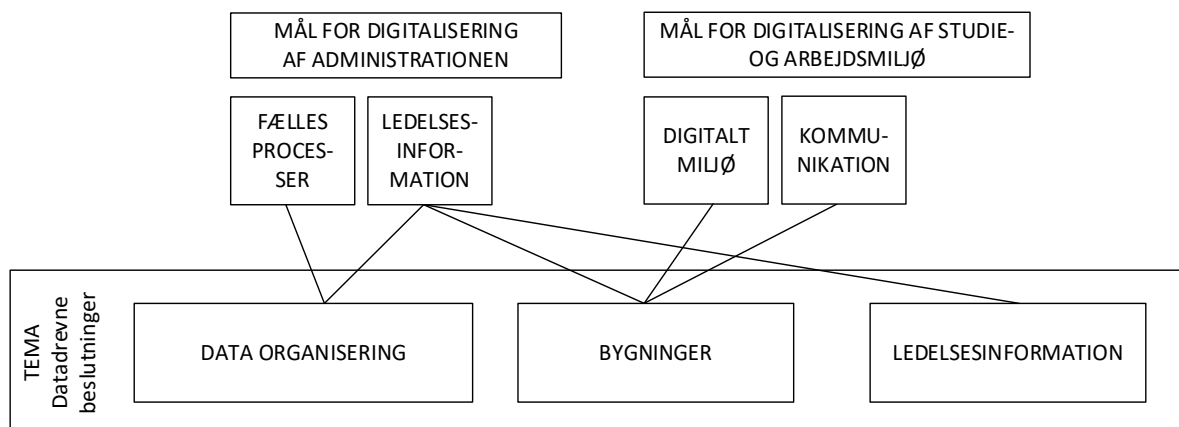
MÅL FOR DIGITALISERING AF ADMINISTRATIONEN

MÅL FOR DIGITALISERING AF STUDIE- OG ARBEJDSMILJØ

FÆLLES PROCESSER

LEDELSESINFORMATION

DIGITALT MILJØ

KOMMUNIKATION

TEMA Datadrevne beslutninger

DATA ORGANISERING

BYGNINGER

LEDELSESINFORMATION